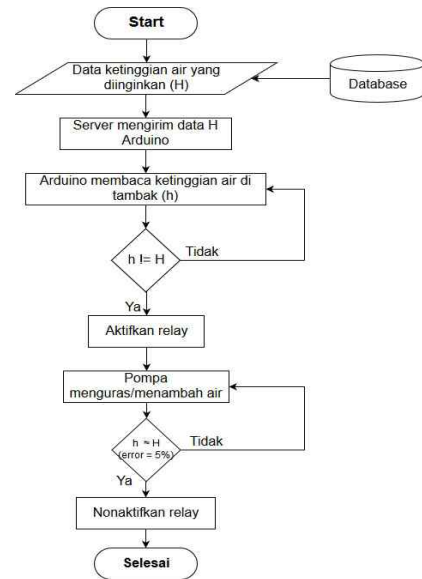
Start

Data ketinggian air yang diinginkan (H)

Database

Server mengirim data H Arduino

Arduino membaca ketinggian air di tambak (h)

h != H

Tidak

Ya

Aktifkan relay

Pompa menguras/menambah air

h ≈ H (error = 5%)

Tidak

Ya

Nonaktifkan relay

Selesai